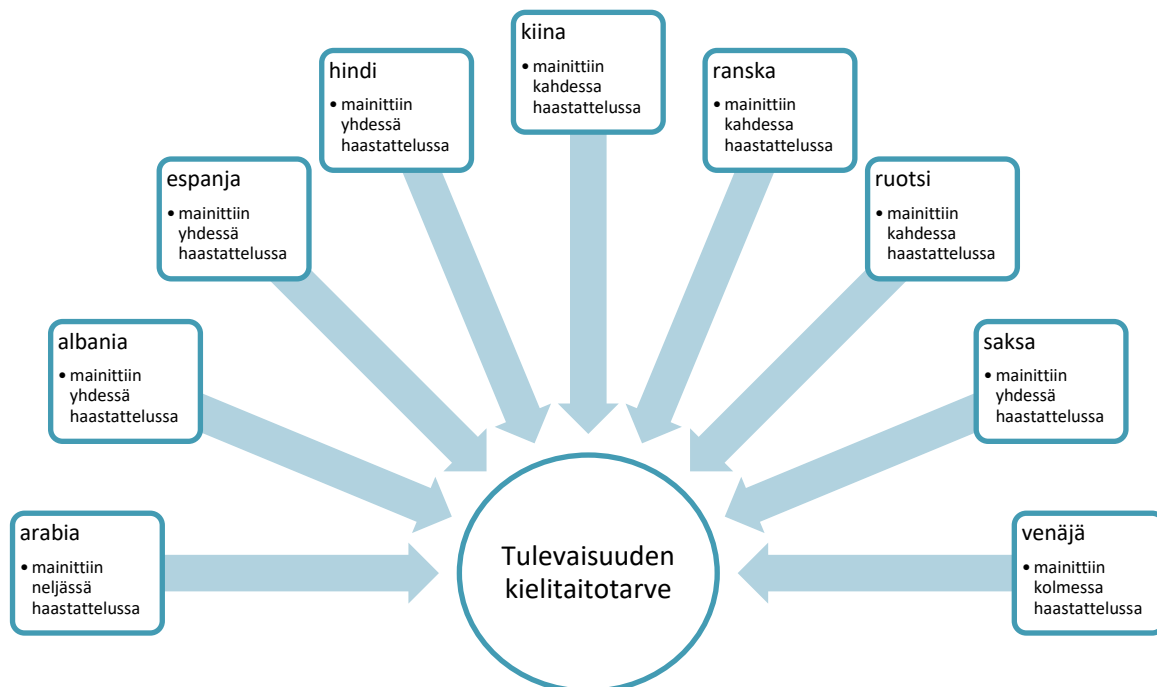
kiina
• mainittiin kahdessa haastattelussa

hindi
• mainittiin yhdessä haastattelussa

ranska
• mainittiin kahdessa haastattelussa

espanja
• mainittiin yhdessä haastattelussa

ruotsi
• mainittiin kahdessa haastattelussa

albania
• mainittiin yhdessä haastattelussa

saksa
• mainittiin yhdessä haastattelussa

arabia
• mainittiin neljässä haastattelussa

Tulevaisuuden kielitaitotarve

venäjä
• mainittiin kolmessa haastattelussa